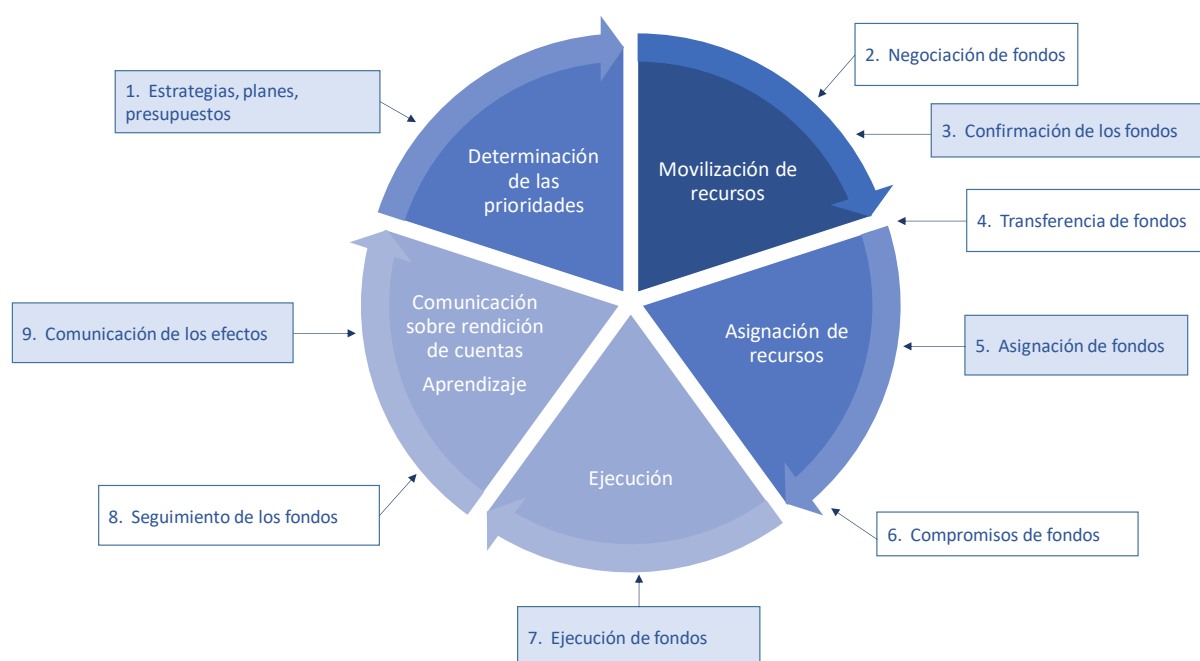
1. Estrategias, planes, presupuestos

Determinación de las prioridades

2. Negociación de fondos

3. Confirmación de los fondos

Movilización de recursos

4. Transferencia de fondos

Asignación de recursos

5. Asignación de fondos

6. Compromisos de fondos

Ejecución

7. Ejecución de fondos

8. Seguimiento de los fondos

Comunicación sobre rendición de cuentas

Aprendizaje

9. Comunicación de los efectos